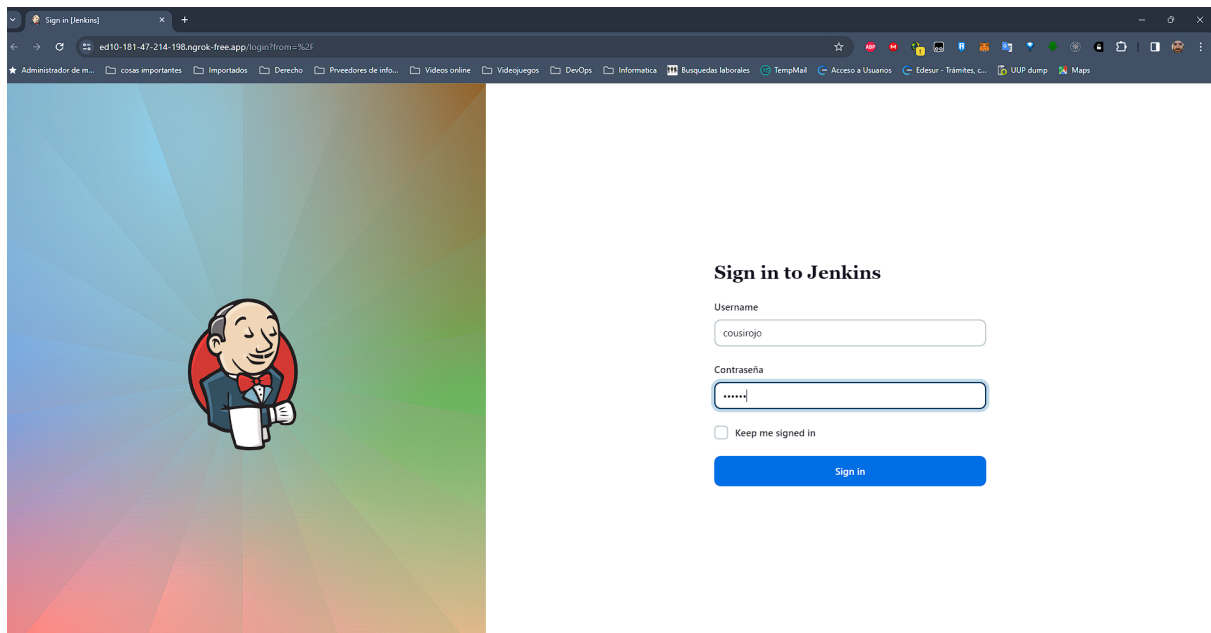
Sign in [Jenkins]

ed10-181-47-214-198.ngrok-free.app/login?from=%2F

Administrador de m... cosas importantes Importados Derecho Prveedores de info... Videos online Videojuegos DevOps Informatica Busquedas laborales TempMail Acceso a Usuarios Edesur - Trámites, c... UUP dump Maps

Sign in to Jenkins

Username

cousirojo

Contraseña

••••••

Keep me signed in

Sign in